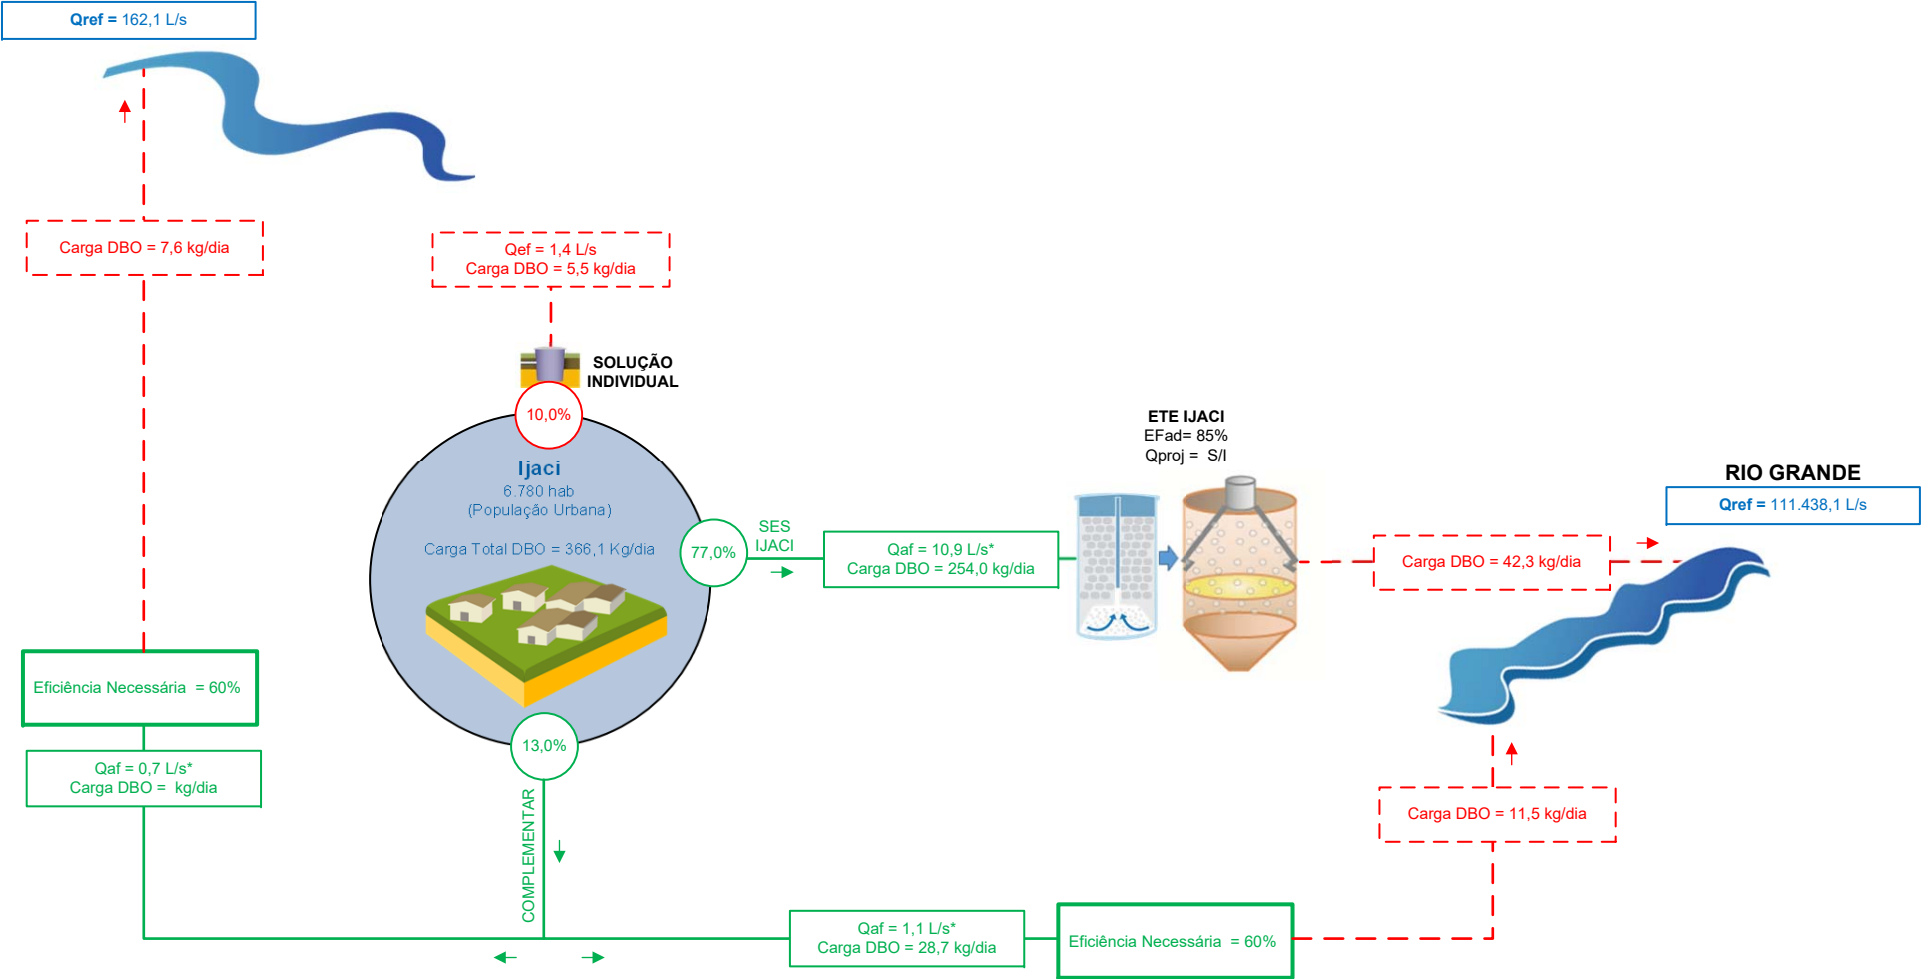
Qref = 162,1 L/s

Carga DBO = 7,6 kg/dia

Qef = 1,4 L/s
Carga DBO = 5,5 kg/dia

SOLUÇÃO INDIVIDUAL

10,0%

Ijaci
6.780 hab
(População Urbana)

Carga Total DBO = 366,1 Kg/dia

77,0%

SES IJACI

Qaf = 10,9 L/s*
Carga DBO = 254,0 kg/dia

ETE IJACI
EFad= 85%
Qproj = S/I

Carga DBO = 42,3 kg/dia

RIO GRANDE
Qref = 111.438,1 L/s

Eficiência Necessária = 60%

Qaf = 0,7 L/s*
Carga DBO = kg/dia

13,0%

COMPLEMENTAR

Carga DBO = 11,5 kg/dia

Qaf = 1,1 L/s*
Carga DBO = 28,7 kg/dia

Eficiência Necessária = 60%